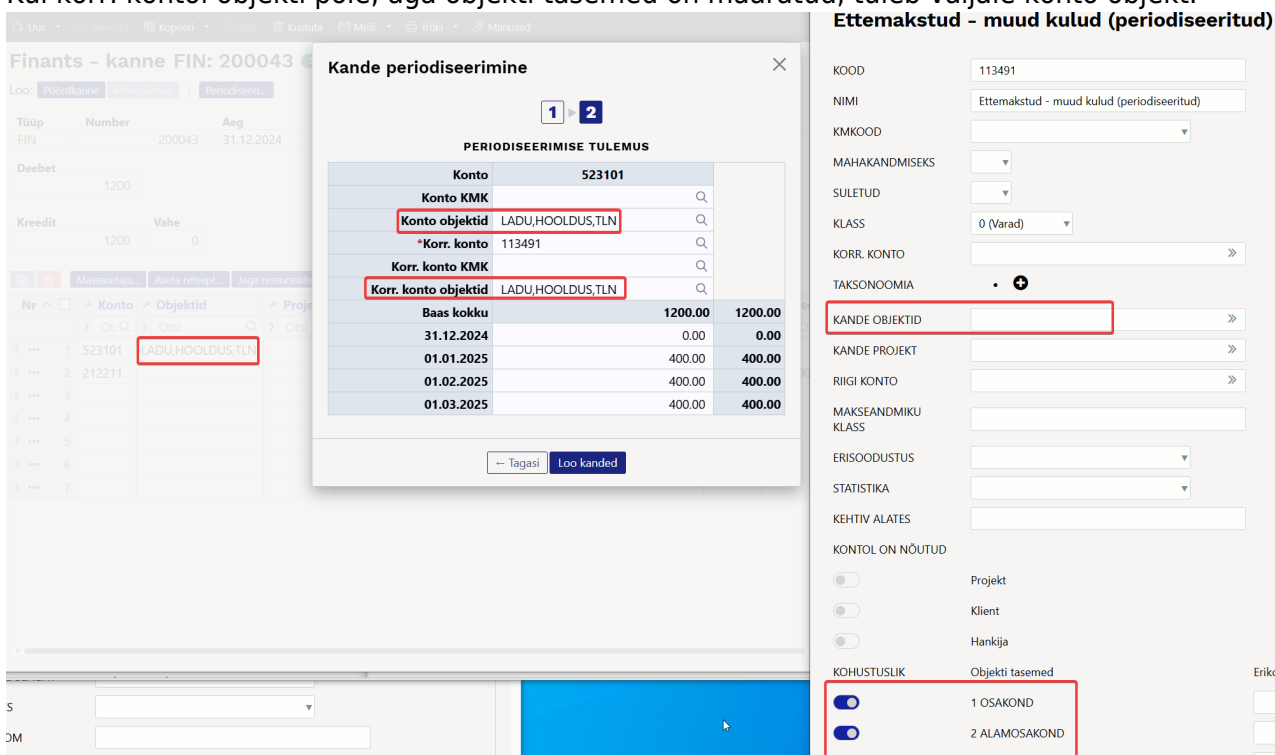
Kui korr. kontol objekti pole, aga objekti tasemed on määratud, tuleb välja konto objekt:

Uus Salvesta Kopeeri Jäta Kustuta Meili Trüki Manused

Finants - kanne FIN: 200043

Loo: Pöördkanne Miinuskanne Perioodiseeri...

| Tüüp | Number | Aeg |
|---|---|---|
| FIN | 200043 | 31.12.2024 |

Deebet
1200

Kreedit Vahe
1200 0

Massasetaja... Aseta retsept... Jaga resurssid

| Nr | Konto | Objektid | Proje |
|---|---|---|---|
| 1 | 523101 | LADU,HOOLDUS,TLN | |
| 2 | 212211 | | |
| 3 | | | |
| 4 | | | |
| 5 | | | |
| 6 | | | |
| 7 | | | |

Kande periodiseerimine

1 2

PERIODISEERIMISE TULEMUS

| Konto | 523101 | |
|---|---|---|
| Konto KMK | | |
| Konto objektid | LADU,HOOLDUS,TLN | |
| *Korr. konto | 113491 | |
| Korr. konto KMK | | |
| Korr. konto objektid | LADU,HOOLDUS,TLN | |
| Baas kokku | 1200.00 | 1200.00 |
| 31.12.2024 | 0.00 | 0.00 |
| 01.01.2025 | 400.00 | 400.00 |
| 01.02.2025 | 400.00 | 400.00 |
| 01.03.2025 | 400.00 | 400.00 |

← Tagasi Loo kanded

Ettemakstud - muud kulud (periodiseeritud)

| KOOD | 113491 |
|---|---|
| NIMI | Ettemakstud - muud kulud (periodiseeritud) |
| KMKOOD | |
| MAHAKANDMISEKS | |
| SULETUD | |
| KLASS | 0 (Varad) |
| KORR. KONTO | |
| TAKSONOOMIA | |
| KANDE OBJEKTID | |
| KANDE PROJEKT | |
| RIIGI KONTO | |
| MAKSEANDMIKU KLASS | |
| ERISOODUSTUS | |
| STATISTIKA | |
| KEHTIV ALATES | |

KONTOL ON NÕUTUD
Projekt
Klient
Hankija

KOHUSTUSLIK Objekti tasemed Eriko
1 OSAKOND
2 ALAMOSAKOND

S
OM